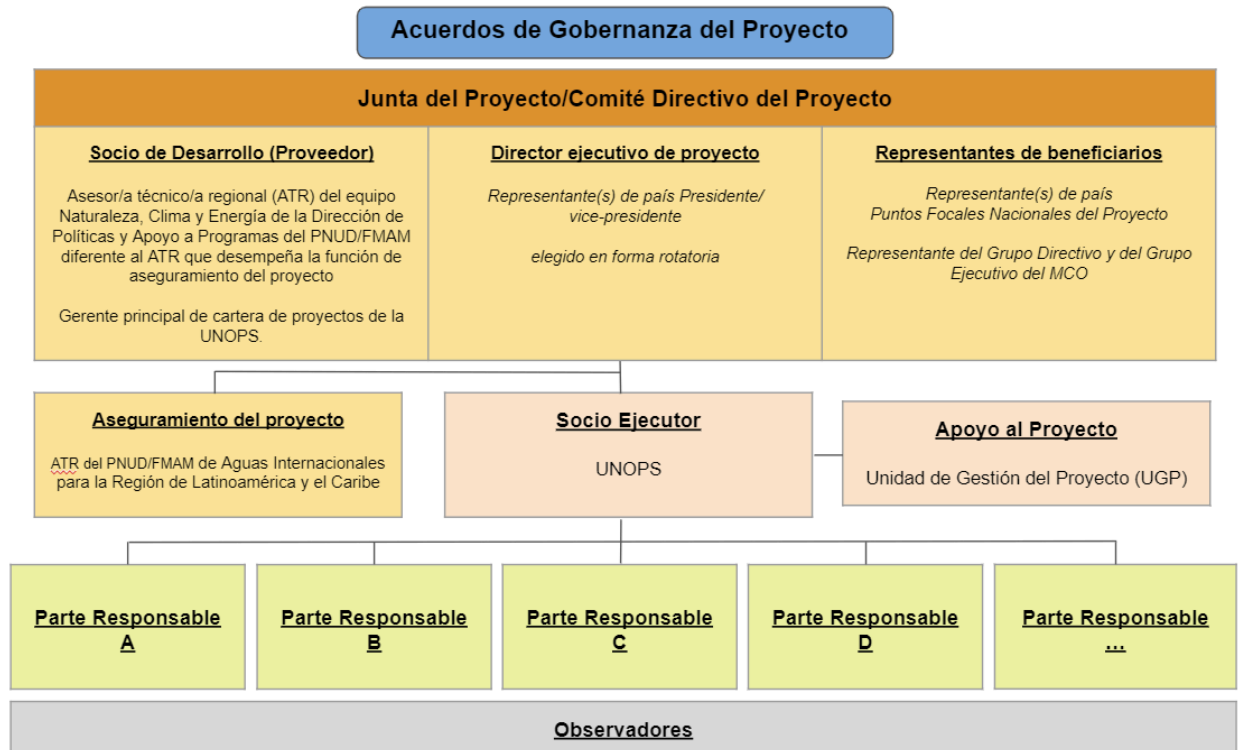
Acuerdos de Gobernanza del Proyecto

Junta del Proyecto/Comité Directivo del Proyecto

Socio de Desarrollo (Proveedor)

Asesor/a técnico/a regional (ATR) del equipo Naturaleza, Clima y Energía de la Dirección de Políticas y Apoyo a Programas del PNUD/FMAM diferente al ATR que desempeña la función de aseguramiento del proyecto

Gerente principal de cartera de proyectos de la UNOPS.

Director ejecutivo de proyecto

Representante(s) de país Presidente/ vice-presidente

elegido en forma rotatoria

Representantes de beneficiarios

Representante(s) de país
Puntos Focales Nacionales del Proyecto

Representante del Grupo Directivo y del Grupo Ejecutivo del MCO

Aseguramiento del proyecto

ATR del PNUD/FMAM de Aguas Internacionales para la Región de Latinoamérica y el Caribe

Socio Ejecutor

UNOPS

Apoyo al Proyecto

Unidad de Gestión del Proyecto (UGP)

Parte Responsable A

Parte Responsable B

Parte Responsable C

Parte Responsable D

Parte Responsable …

Observadores